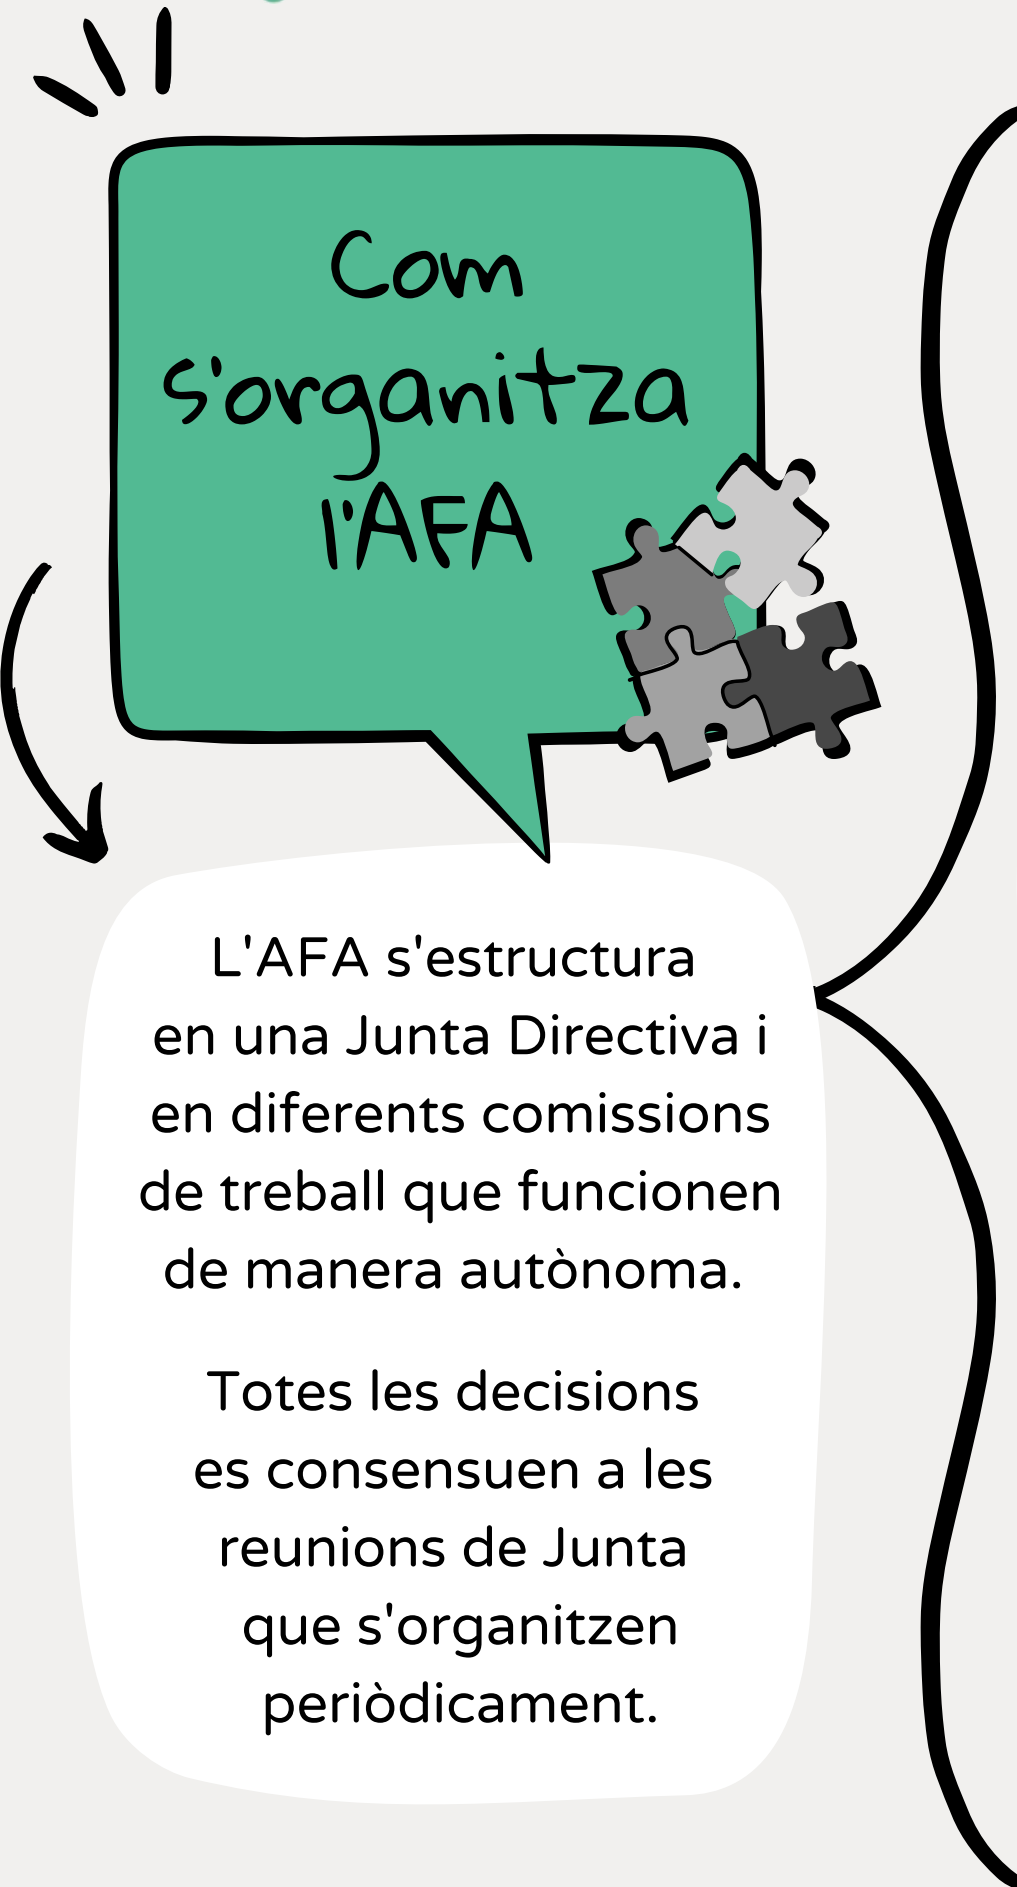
Com s'organitza l'AFA

L'AFA s'estructura en una Junta Directiva i en diferents comissions de treball que funcionen de manera autònoma.

Totes les decisions es consensuen a les reunions de Junta que s'organitzen periòdicament.